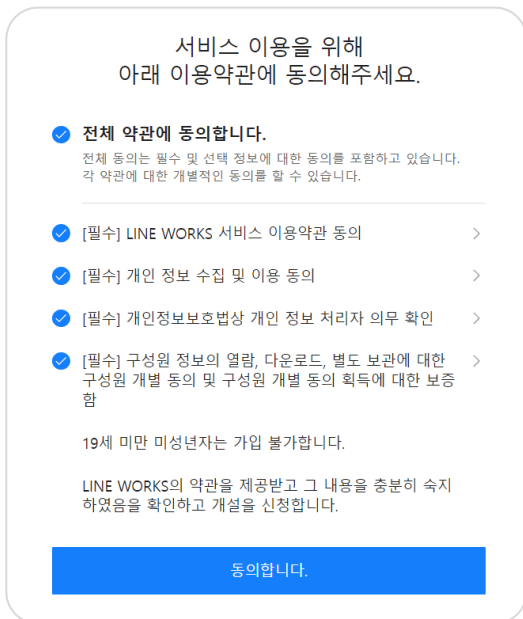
서비스 이용을 위해
아래 이용약관에 동의해주세요.

전체 약관에 동의합니다.
전체 동의는 필수 및 선택 정보에 대한 동의를 포함하고 있습니다. 각 약관에 대한 개별적인 동의를 할 수 있습니다.

[필수] LINE WORKS 서비스 이용약관 동의

[필수] 개인 정보 수집 및 이용 동의

[필수] 개인정보보호법상 개인 정보 처리자 의무 확인

[필수] 구성원 정보의 열람, 다운로드, 별도 보관에 대한 구성원 개별 동의 및 구성원 개별 동의 획득에 대한 보증함

19세 미만 미성년자는 가입 불가합니다.

LINE WORKS의 약관을 제공받고 그 내용을 충분히 숙지하였음을 확인하고 개설을 신청합니다.

동의합니다.